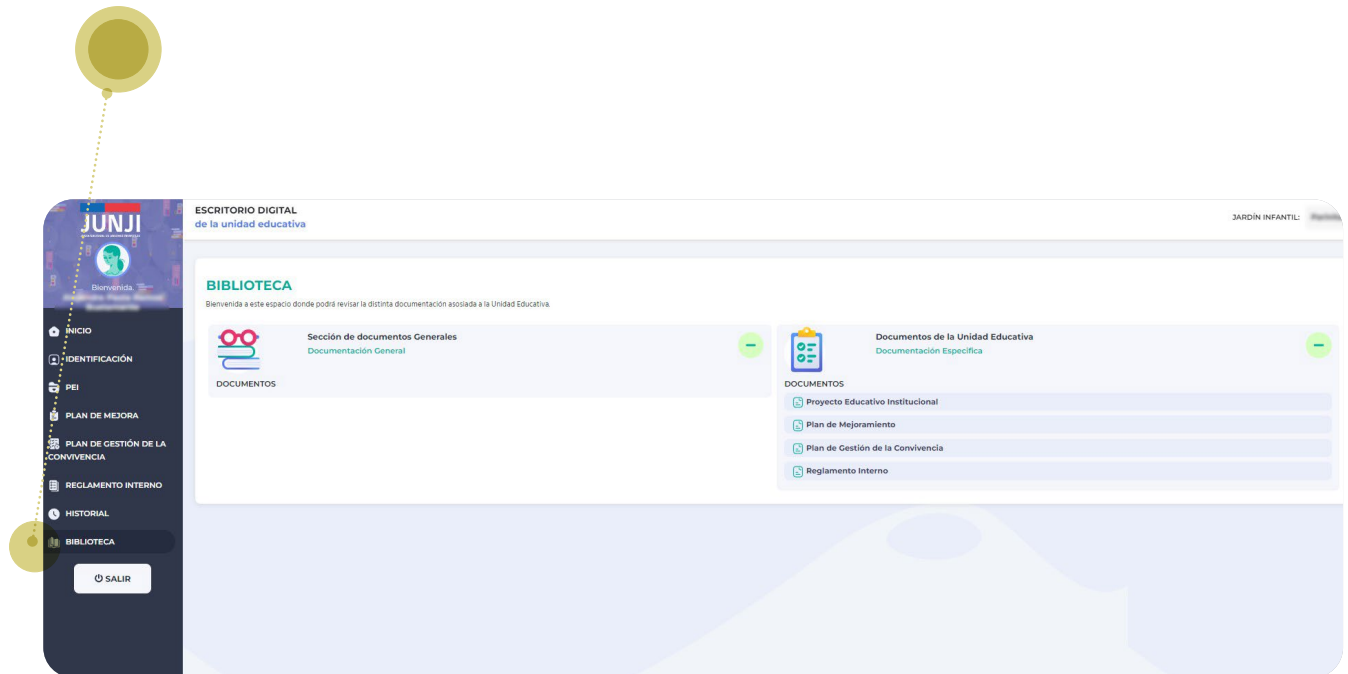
JUNJI

Bienvenida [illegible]

INICIO
IDENTIFICACIÓN
PEI
PLAN DE MEJORA
PLAN DE GESTIÓN DE LA CONVIVENCIA
REGLAMENTO INTERNO
HISTORIAL
BIBLIOTECA
SALIR

ESCRITORIO DIGITAL
de la unidad educativa

JARDÍN INFANTIL: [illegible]

BIBLIOTECA
Bienvenida a este espacio donde podrá revisar la distinta documentación asosiada a la Unidad Educativa.

Sección de documentos Generales
Documentación General
DOCUMENTOS

Documentos de la Unidad Educativa
Documentación Especifica
DOCUMENTOS
Proyecto Educativo Institucional
Plan de Mejoramiento
Plan de Gestión de la Convivencia
Reglamento Interno